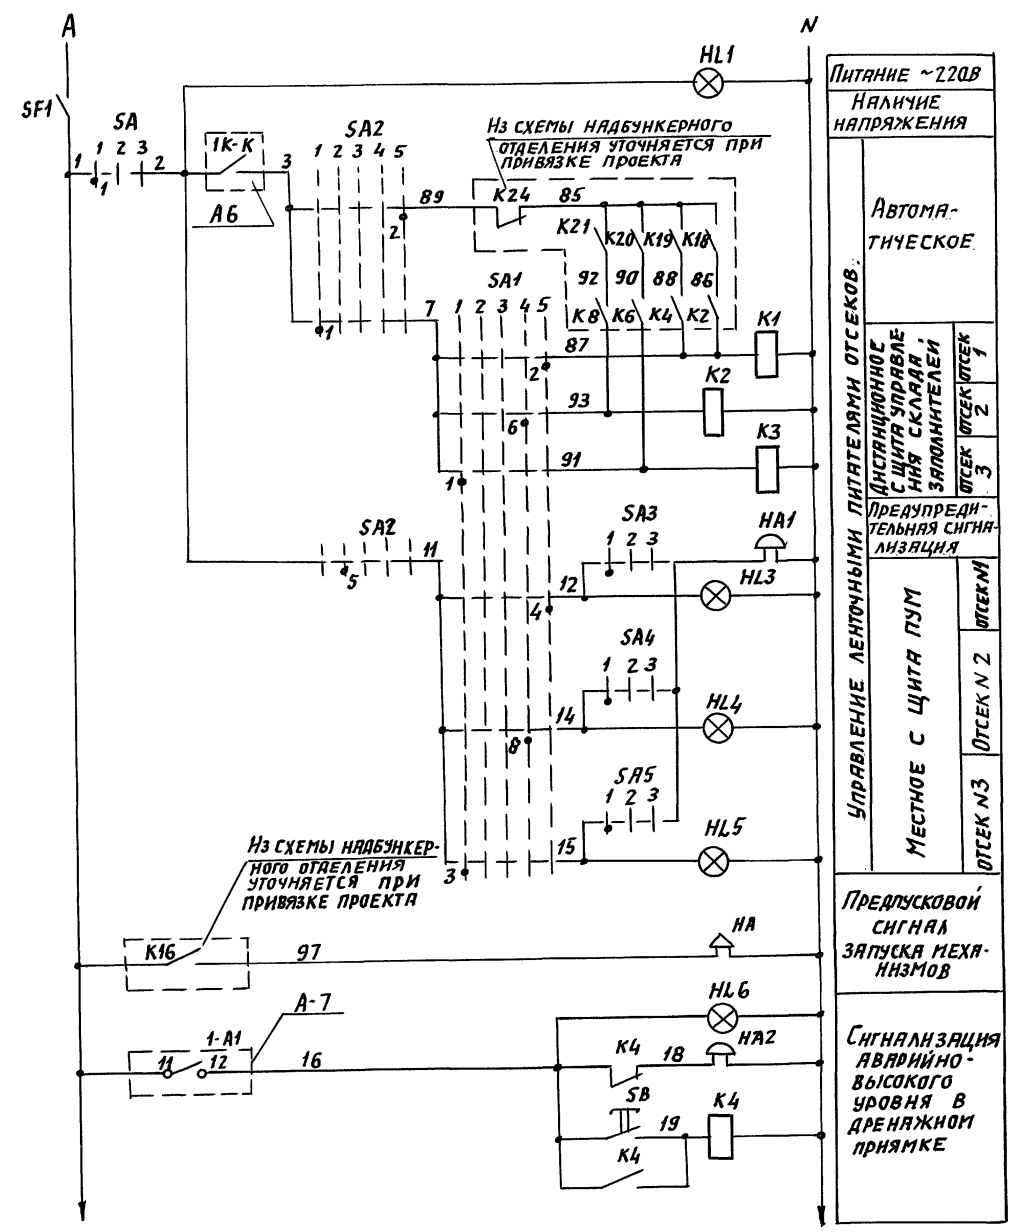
A
N
HL1
SF1
SA
1 2 3
1 2
1
1K-K
3
A6
SA2
1 2 3 4 5
Из схемы надбункерного отделения уточняется при привязке проекта
89
2
K24
85
K21
K20
K19
K18
92
90
88
86
SA1
1 2 3 4 5
7
1
K8
K6
K4
K2
K1
87
2
K2
93
6
K3
91
1
SA2
11
5
SA3
1 2 3
HA1
12
4
HL3
SA4
1 2 3
14
8
HL4
SA5
1 2 3
15
3
HL5
Из схемы надбункерного отделения уточняется при привязке проекта
K16
97
HA
HL6
A-7
1-A1
11
12
16
K4
18
HA2
SB
19
K4
K4

Питание ~220В
Наличие напряжения
Управление ленточными питателями отсеков:
Автоматическое
Дистанционное с щита управления склада, заполнителей
Отсек 1
Отсек 2
Отсек 3
Предупредительная сигнализация
Местное с щита ПУМ
Отсек N1
Отсек N 2
Отсек N3
Предпусковой сигнал запуска механизмов
Сигнализация аварийно-высокого уровня в дренажном приямке